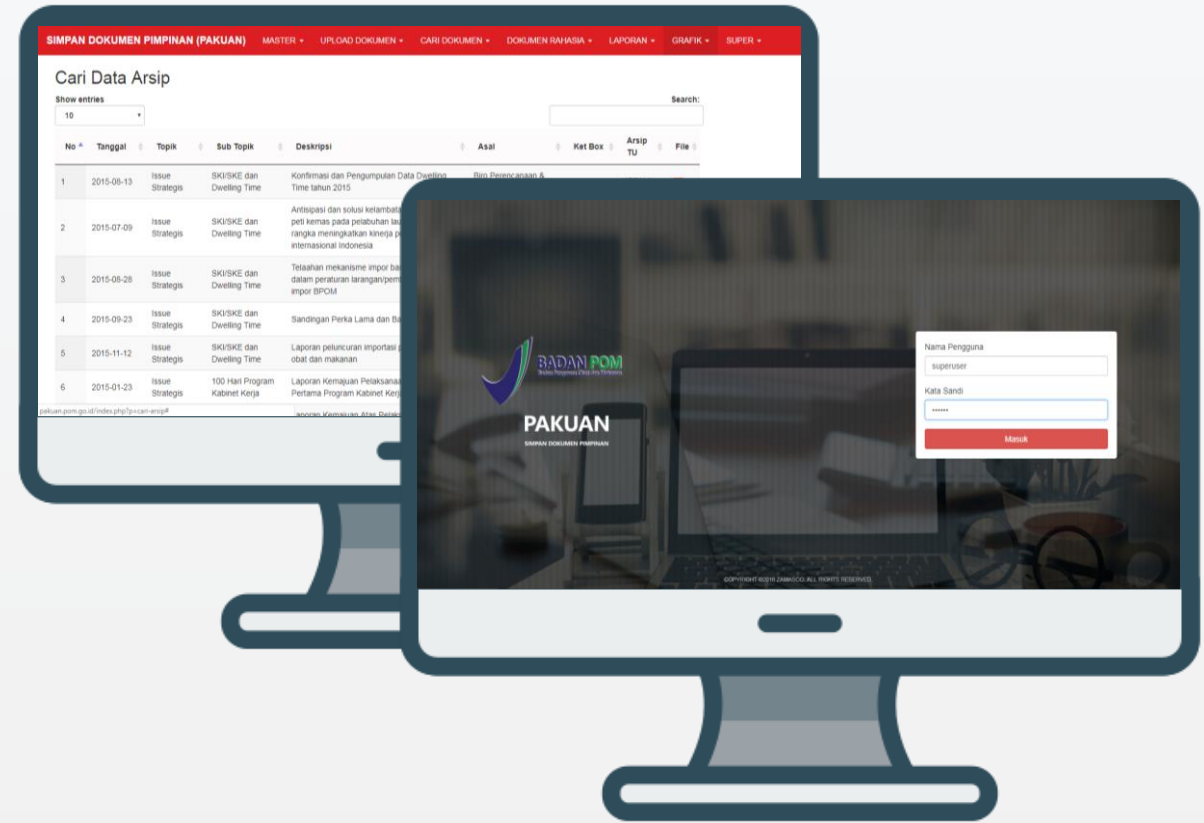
SIMPAN DOKUMEN PIMPINAN (PAKUAN) MASTER ▾ UPLOAD DOKUMEN ▾ CARI DOKUMEN ▾ DOKUMEN RAHASIA ▾ LAPORAN ▾ GRAFIK ▾ SUPER ▾

Cari Data Arsip

Show entries
10

Search:

| No | Tanggal | Topik | Sub Topik | Deskripsi | Asal | Ket Box | Arsip TU | File |
|---|---|---|---|---|---|---|---|---|
| 1 | 2015-08-13 | Issue Strategis | SKI/SKE dan Dwelling Time | Konfirmasi dan Pengumpulan Data Dwelling Time tahun 2015 | Biro Perencanaan & | | | |
| 2 | 2015-07-09 | Issue Strategis | SKI/SKE dan Dwelling Time | Antisipasi dan solusi kelambata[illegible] peti kemas pada pelabuhan la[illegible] rangka meningkatkan kinerja p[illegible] internasional Indonesia | | | | |
| 3 | 2015-06-28 | Issue Strategis | SKI/SKE dan Dwelling Time | Telaahan mekanisme impor ba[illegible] dalam peraturan larangan/pem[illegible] impor BPOM | | | | |
| 4 | 2015-09-23 | Issue Strategis | SKI/SKE dan Dwelling Time | Sandingan Perka Lama dan Ba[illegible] | | | | |
| 5 | 2015-11-12 | Issue Strategis | SKI/SKE dan Dwelling Time | Laporan peluncuran importasi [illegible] obat dan makanan | | | | |
| 6 | 2015-01-23 | Issue Strategis | 100 Hari Program Kabinet Kerja | Laporan Kemajuan Pelaksanaa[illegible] Pertama Program Kabinet Kerj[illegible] | | | | |

pakuan.pom.go.id/index.php?p=cari-arsip#

Laporan Kemajuan Atas Pelak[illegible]

BADAN POM
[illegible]

PAKUAN
SIMPAN DOKUMEN PIMPINAN

Nama Pengguna
superuser
Kata Sandi
••••••
Masuk

COPYRIGHT ©2016 ZAMASCO. ALL RIGHTS RESERVED.